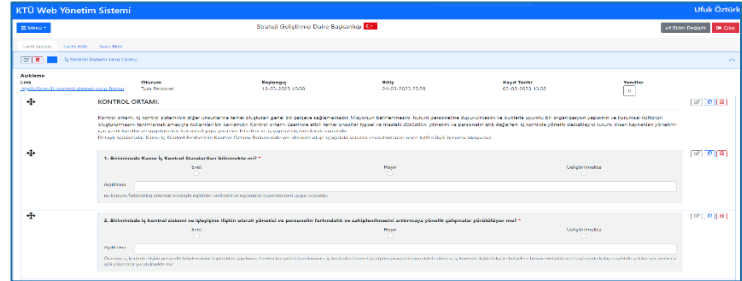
KTÜ Web Yönetim Sistemi

Ufuk Öztürk

☰ Menü ▾

Strateji Geliştirme Daire Başkanlığı

Birim Değiştir

Çıkış

Form Sayfası | Form Bilgi | Yanıt Bilgi

İç Kontrol Sistemi Soru Formu

Açıklama

| Link | Oturum | Başlangıç | Bitiş | Kayıt Tarihi | Yanıtlar |
|---|---|---|---|---|---|
| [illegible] | Tüm Personel | 12-03-2021 10:00 | 24-03-2021 23:59 | 02-03-2021 15:55 | 0 |

KONTROL ORTAMI:

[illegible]

1. Biriminizde Kamu İç Kontrol Standartları bilinmekte mi? *

Evet

Hayır

Çalışılmakta

Açıklama

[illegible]

2. Biriminizde iç kontrol sistemi ve işleyişine ilişkin olarak yönetici ve personelin farkındalık ve sahiplenilmesini arttırmaya yönelik çalışmalar yürütülüyor mu? *

Evet

Hayır

Çalışılmakta

Açıklama

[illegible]